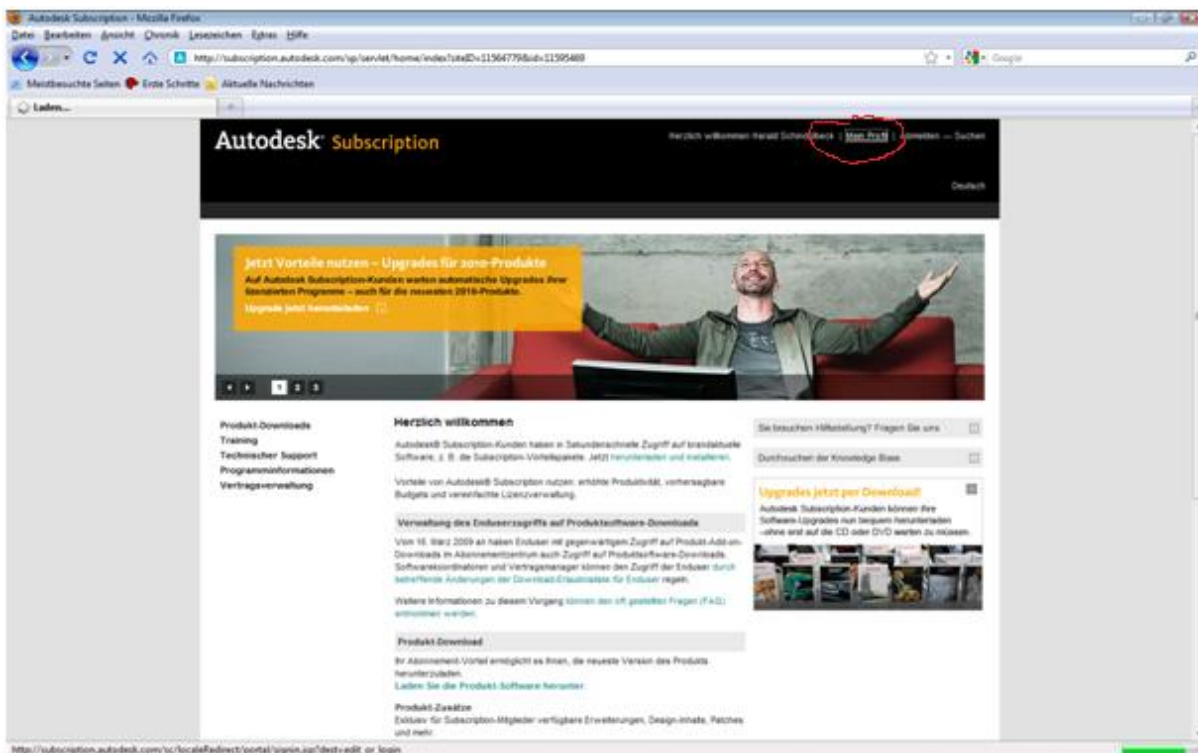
Autodesk Subscription - Mozilla Firefox

Datei Bearbeiten Ansicht Chronik Lesezeichen Extras Hilfe

http://subscription.autodesk.com/sp/servlet/home/index?siteID=11564779&id=11595469

Google

Meistbesuchte Seiten Erste Schritte Aktuelle Nachrichten

Laden...

Autodesk Subscription

Herzlich willkommen Harald Schmidbeck | Mein Profil | Abmelden — Suchen

Deutsch

Jetzt Vorteile nutzen – Upgrades für 2010-Produkte

Auf Autodesk Subscription-Kunden warten automatische Upgrades ihrer lizenzierten Programme – auch für die neuesten 2010-Produkte.

Upgrade jetzt herunterladen

1 2 3

Produkt-Downloads
Training
Technischer Support
Programminformationen
Vertragsverwaltung

Herzlich willkommen

Autodesk® Subscription-Kunden haben in Sekundenschnelle Zugriff auf brandaktuelle Software, z. B. die Subscription-Vorteilspakete. Jetzt herunterladen und installieren.

Vorteile von Autodesk® Subscription nutzen: erhöhte Produktivität, vorhersagbare Budgets und vereinfachte Lizenzverwaltung.

Verwaltung des Enduserzugriffs auf Produktsoftware-Downloads

Vom 16. März 2009 an haben Enduser mit gegenwärtigem Zugriff auf Produkt-Add-on-Downloads im Abonnementzentrum auch Zugriff auf Produktsoftware-Downloads. Softwarekoordinatoren und Vertragsmanager können den Zugriff der Enduser durch betreffende Änderungen der Download-Erlaubnisliste für Enduser regeln.

Weitere Informationen zu diesem Vorgang können den oft gestellten Fragen (FAQ) entnommen werden.

Produkt-Download

Ihr Abonnement-Vorteil ermöglicht es Ihnen, die neueste Version des Produkts herunterzuladen.
Laden Sie die Produkt-Software herunter.

Produkt-Zusätze
Exklusiv für Subscription-Mitglieder verfügbare Erweiterungen, Design-Inhalte, Patches und mehr.

Sie brauchen Hilfestellung? Fragen Sie uns

Durchsuchen der Knowledge Base

Upgrades jetzt per Download!

Autodesk Subscription-Kunden können ihre Software-Upgrades nun bequem herunterladen – ohne erst auf die CD oder DVD warten zu müssen.

http://subscription.autodesk.com/sp/localeRedirect/portal/signin.jsp?dest=edit_or_login